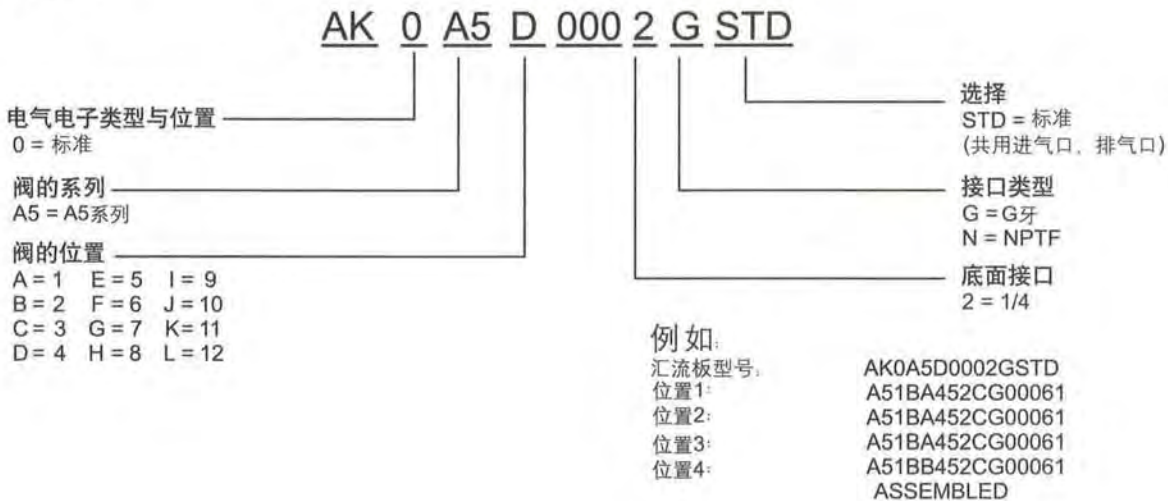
AK 0 A5 D 000 2 G STD

电气电子类型与位置
0 = 标准

阀的系列
A5 = A5系列

阀的位置
A = 1 E = 5 I = 9
B = 2 F = 6 J = 10
C = 3 G = 7 K = 11
D = 4 H = 8 L = 12

选择
STD = 标准
(共用进气口、排气口)

接口类型
G = G牙
N = NPTF

底面接口
2 = 1/4

例如:

| | |
|---|---|
| 汇流板型号: | AK0A5D0002GSTD |
| 位置1: | A51BA452CG00061 |
| 位置2: | A51BA452CG00061 |
| 位置3: | A51BA452CG00061 |
| 位置4: | A51BB452CG00061 |
| | ASSEMBLED |